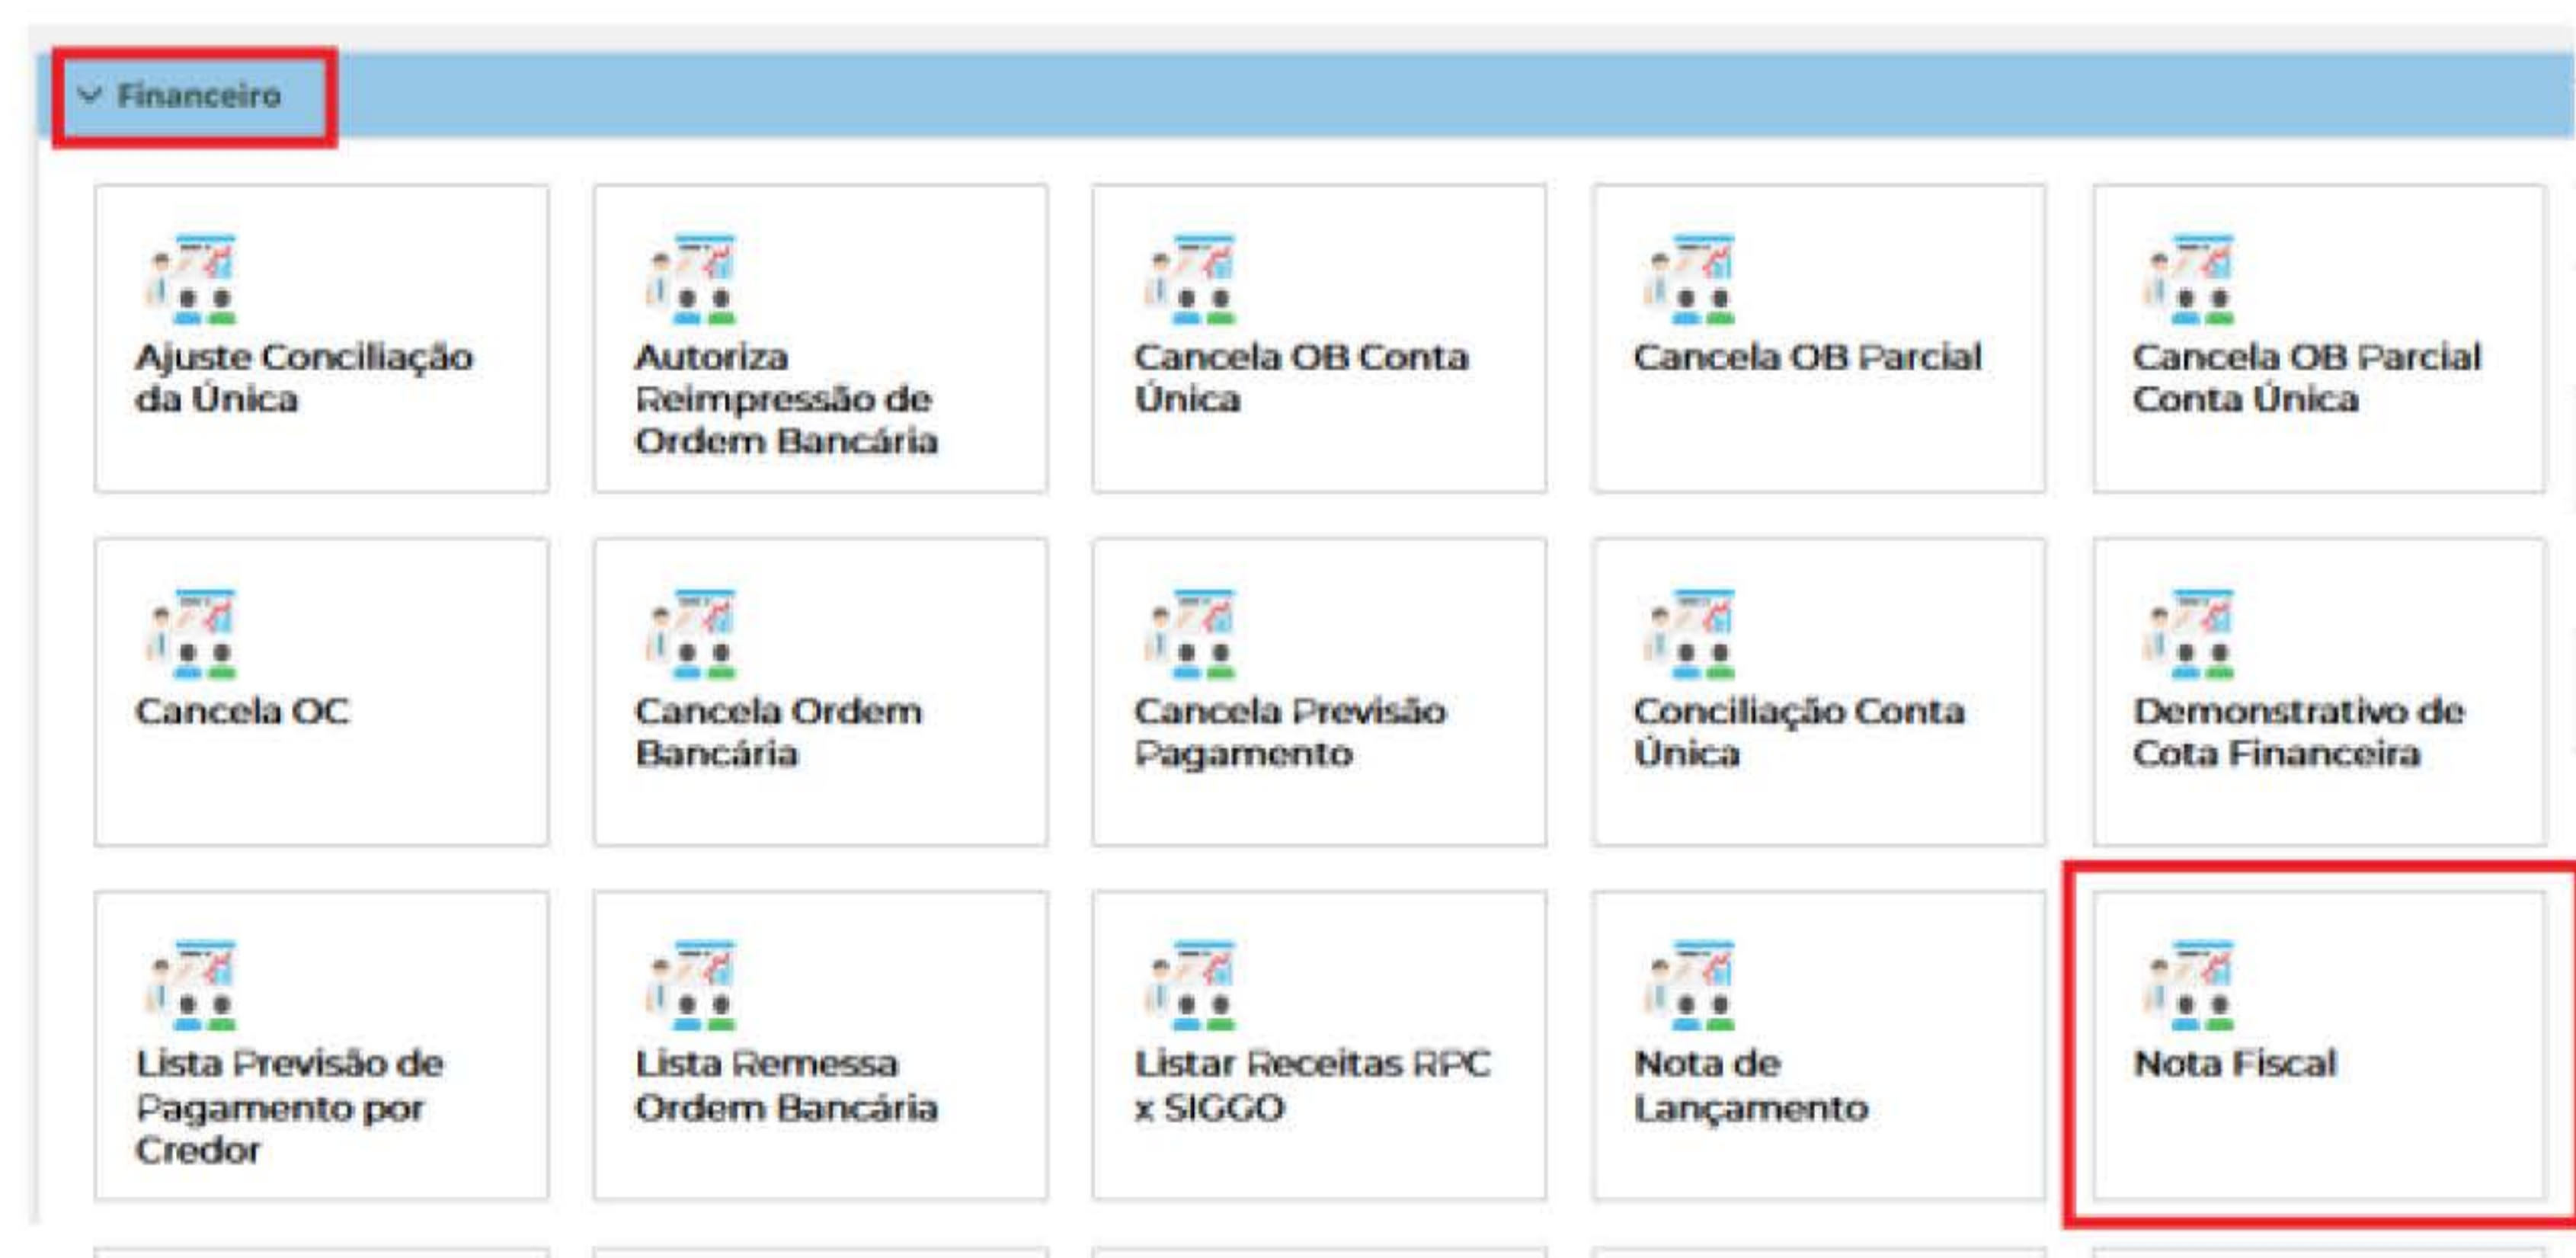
Financeiro

Ajuste Conciliação da Única

Autoriza Reimpressão de Ordem Bancária

Cancela OB Conta Única

Cancela OB Parcial

Cancela OB Parcial Conta Única

Cancela OC

Cancela Ordem Bancária

Cancela Previsão Pagamento

Conciliação Conta Única

Demonstrativo de Cota Financeira

Lista Previsão de Pagamento por Credor

Lista Remessa Ordem Bancária

Listar Receitas RPC x SIGGO

Nota de Lançamento

Nota Fiscal